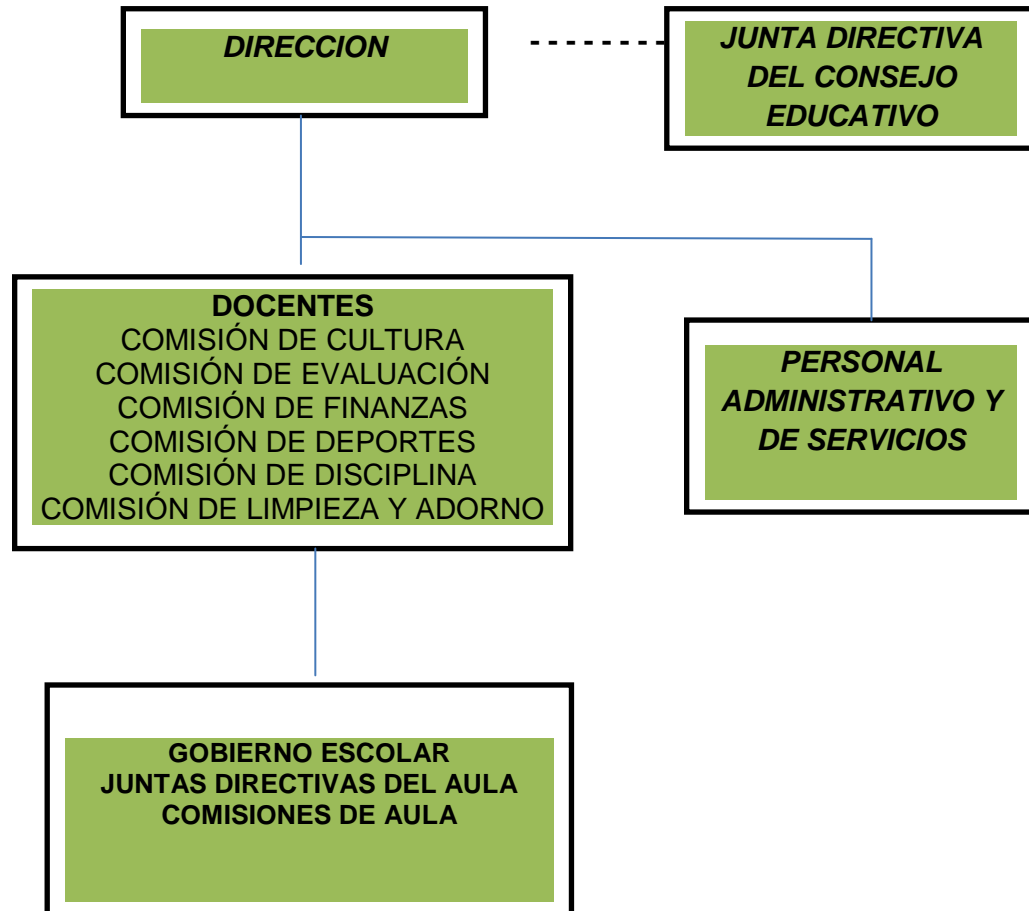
DIRECCION

JUNTA DIRECTIVA DEL CONSEJO EDUCATIVO

DOCENTES
COMISIÓN DE CULTURA
COMISIÓN DE EVALUACIÓN
COMISIÓN DE FINANZAS
COMISIÓN DE DEPORTES
COMISIÓN DE DISCIPLINA
COMISIÓN DE LIMPIEZA Y ADORNO

PERSONAL ADMINISTRATIVO Y DE SERVICIOS

GOBIERNO ESCOLAR
JUNTAS DIRECTIVAS DEL AULA
COMISIONES DE AULA